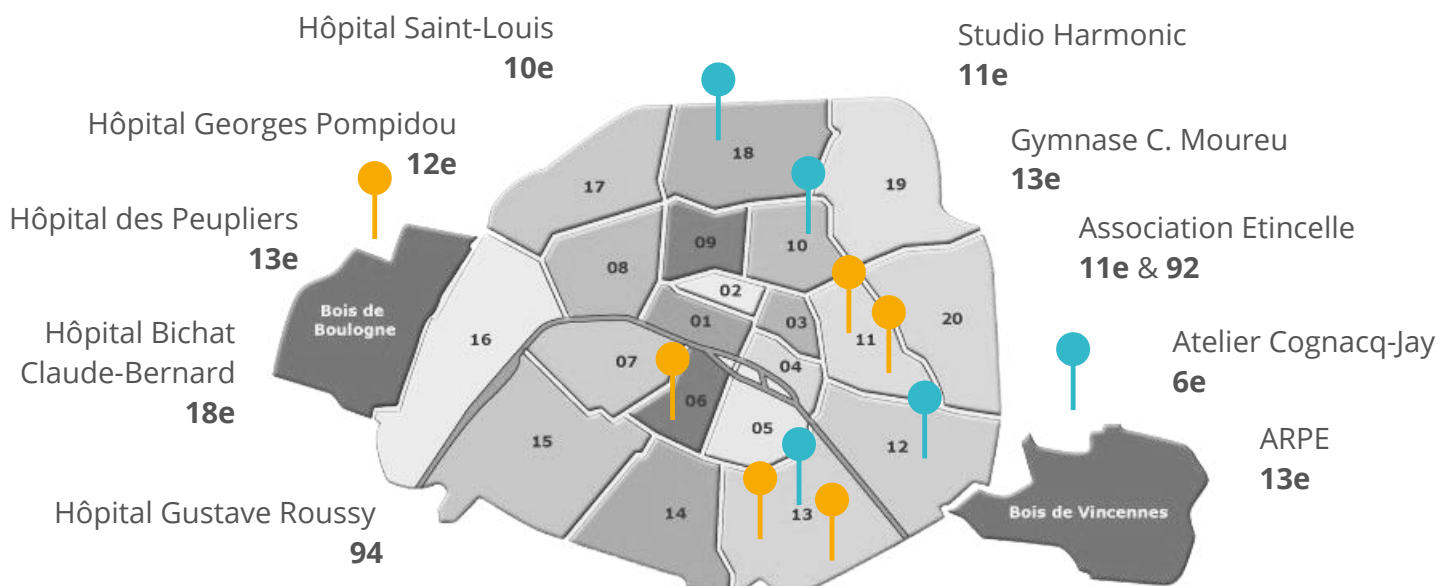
Hôpital Saint-Louis
**10e**

Hôpital Georges Pompidou
**12e**

Hôpital des Peupliers
**13e**

Hôpital Bichat Claude-Bernard
**18e**

Hôpital Gustave Roussy
**94**

Studio Harmonic
**11e**

Gymnase C. Moureu
**13e**

Association Etincelle
**11e** & **92**

Atelier Cognacq-Jay
**6e**

ARPE
**13e**

18
17
19
09
10
08
02
01
03
11
20
16
Bois de Boulogne
07
04
06
05
15
12
14
13
Bois de Vincennes